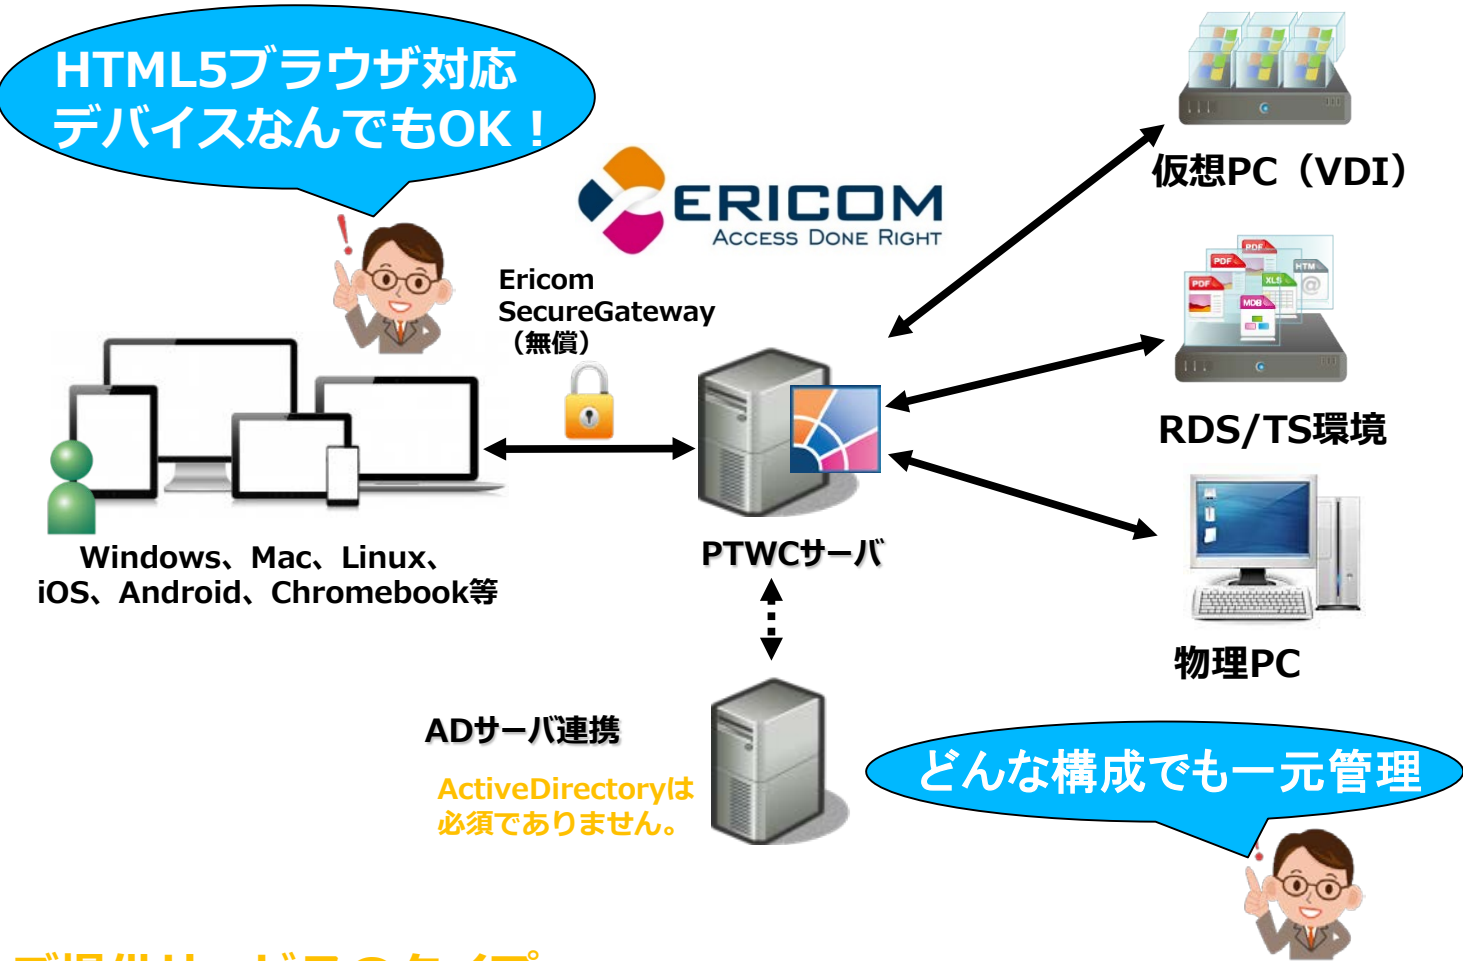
HTML5ブラウザ対応
デバイスなんでもOK！

ERICOM
ACCESS DONE RIGHT

Ericom
SecureGateway
（無償）

仮想PC（VDI）

PDF
PDF
PDF
XLS
HTM
MDB

RDS/TS環境

Windows、Mac、Linux、
iOS、Android、Chromebook等

PTWCサーバ

物理PC

ADサーバ連携

ActiveDirectoryは
必須でありません。

どんな構成でも一元管理

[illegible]